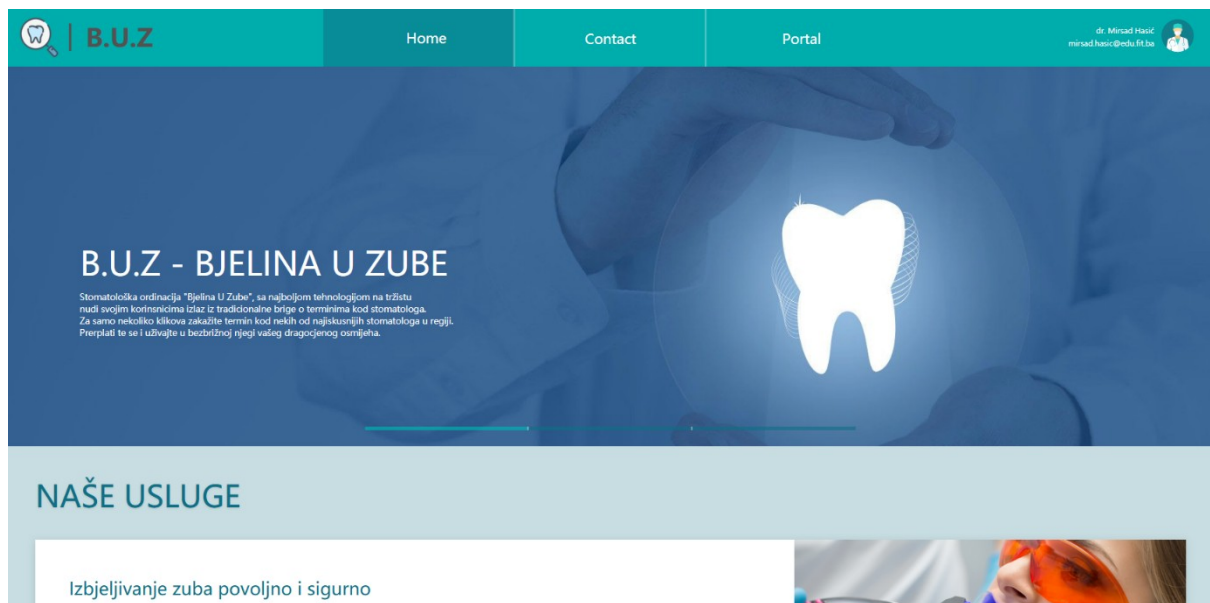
B.U.Z

Home

Contact

Portal

dr. Mirsad Hasić
mirsad.hasic@edu.fit.ba

B.U.Z - BJELINA U ZUBE

Stomatološka ordinacija "Bjelina U Zube", sa najboljom tehnologijom na tržistu nudi svojim korisnicima izlaz iz tradicionalne brige o terminima kod stomatologa. Za samo nekoliko klikova zakažite termin kod nekih od najiskusnijih stomatologa u regiji. Prerplati te se i uživajte u bezbrižnoj njegi vašeg dragocjenog osmijeha.

NAŠE USLUGE

Izbjeljivanje zuba povoljno i sigurno